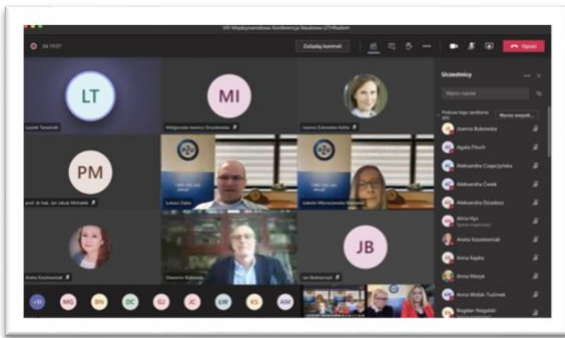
VIII Międzynarodowa Konferencja Naukowa LTH Radom

59:11:07

Zaloguj kamerę

Opuść

Uczestnicy

LT

Leszek Tarasiuk

MI

Małgorzata Iwańcz-Dmochowska

Joanna Dabowska-Kalina

PM

prof. dr hab. inż. Jakub Michalski

Łukasz Dąbro

Izabela Wierzbicka-Robak

Anita Kozłowska

Sławomir Bukowski

JB

Jan Bednarczyk

+91

MG

BN

DC

GJ

JC

EW

KS

AM

Joanna Bukowska

Agata Fituch

Aleksandra Czapczyńska

Aleksandra Ćwiek

Aleksandra Dziadosz

Alina Hyz

Aneta Kozłowska

Anna Kapka

Anna Marek

Anna Wolak-Tuzimek

Bogdan Nogalski